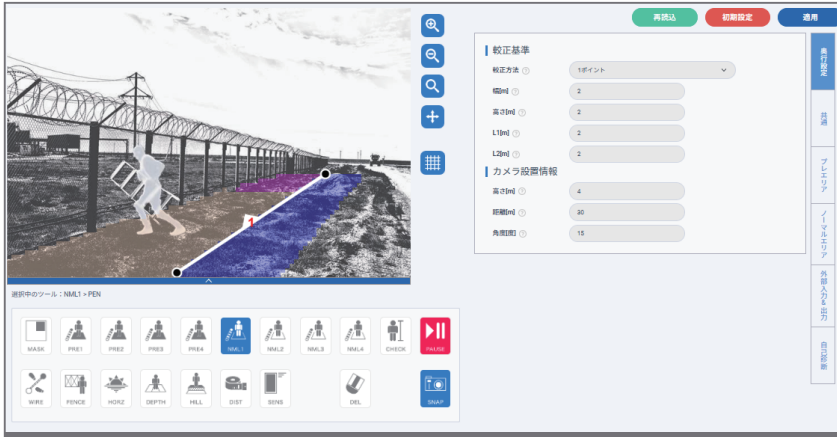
再読込 初期設定 適用

較正基準
較正方法 1ポイント
幅[m] 2
高さ[m] 2
L1[m] 2
L2[m] 2
カメラ設置情報
高さ[m] 4
距離[m] 30
角度[度] 15

奥行設定
共通
プレエリア
ノーマルエリア
外部入力&出力
自己診断

1

選択中のツール：NML1 > PEN

MASK PRE1 PRE2 PRE3 PRE4 NML1 NML2 NML3 NML4 CHECK PAUSE
WIRE FENCE HORZ DEPTH HILL DIST SENS DEL SNAP